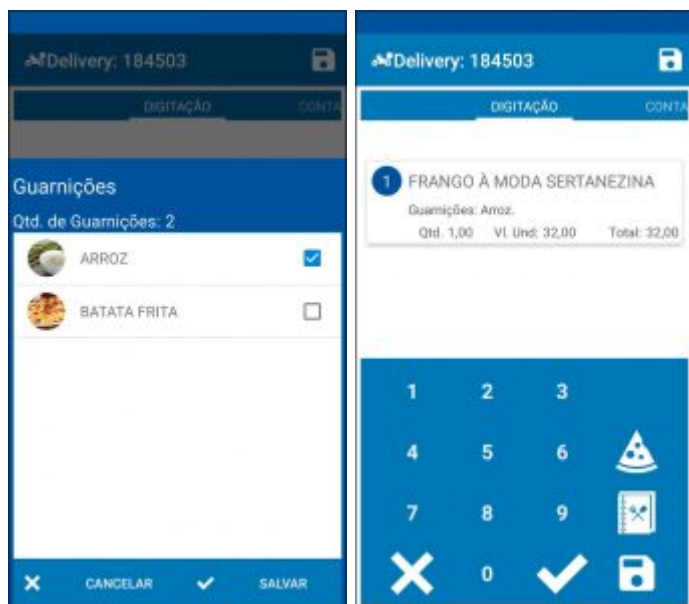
Delivery: 184503

DIGITAÇÃO CONTA

Guarnições

Qtd. de Guarnições: 2

ARROZ

BATATA FRITA

CANCELAR SALVAR

Delivery: 184503

DIGITAÇÃO CONTA

1 FRANGO À MODA SERTANEZINA

Guarnições: Arroz.

Qtd. 1,00 Vl. Und: 32,00 Total: 32,00

1 2 3

4 5 6

7 8 9

0